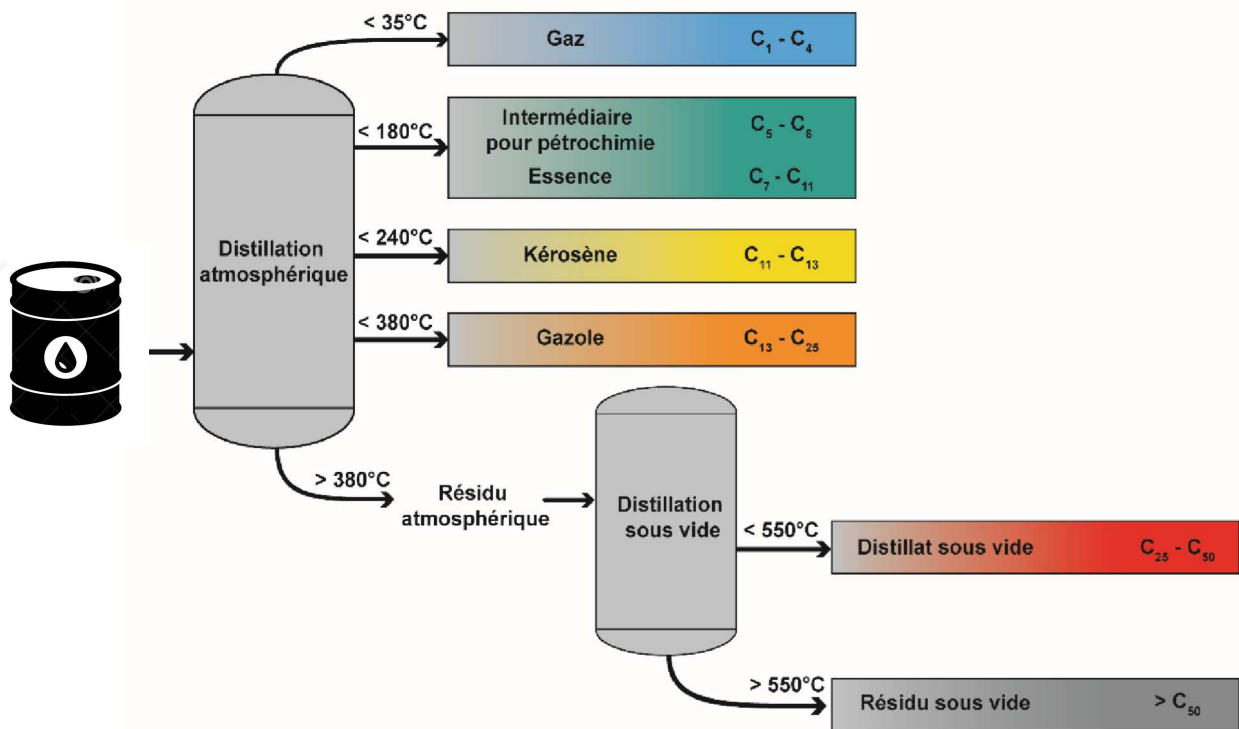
< 35°C

Gaz $C_1$ - $C_4$

< 180°C

Intermédiaire pour pétrochimie $C_5$ - $C_6$

Essence $C_7$ - $C_{11}$

Distillation atmosphérique

< 240°C

Kérosène $C_{11}$ - $C_{13}$

< 380°C

Gazole $C_{13}$ - $C_{25}$

> 380°C

Résidu atmosphérique

Distillation sous vide

< 550°C

Distillat sous vide $C_{25}$ - $C_{50}$

> 550°C

Résidu sous vide > $C_{50}$